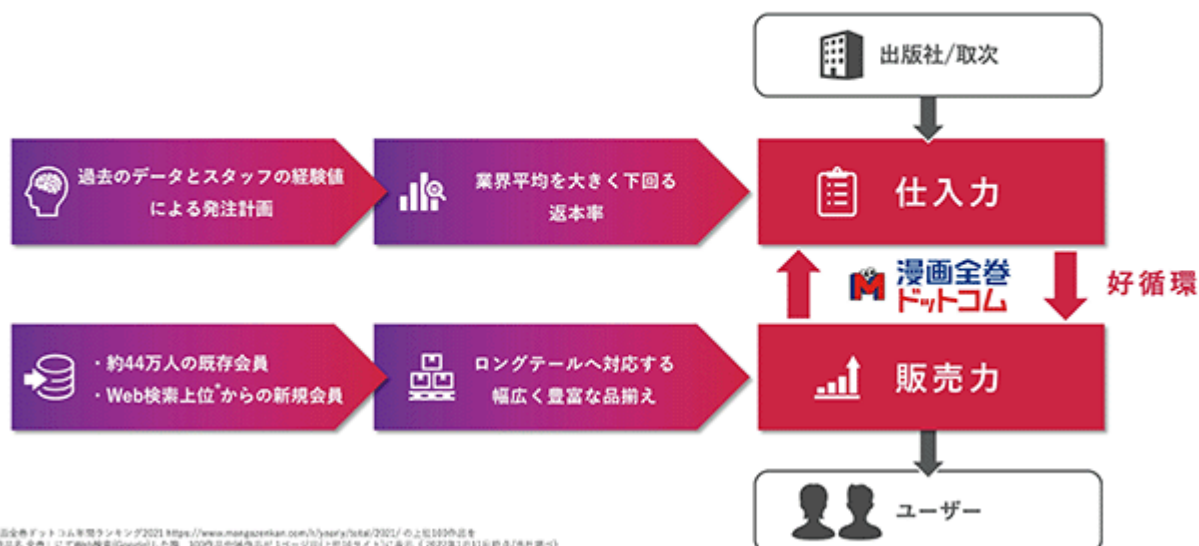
出版社/取次

過去のデータとスタッフの経験値による発注計画

業界平均を大きく下回る返本率

仕入力

漫画全巻ドットコム

好循環

・約44万人の既存会員
・Web検索上位*からの新規会員

ロングテールへ対応する幅広く豊富な品揃え

販売力

ユーザー

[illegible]画全巻ドットコム年間ランキング2021 https://www.mangazenkan.com/r/yearly/total/2021/ の上位100作品を
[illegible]